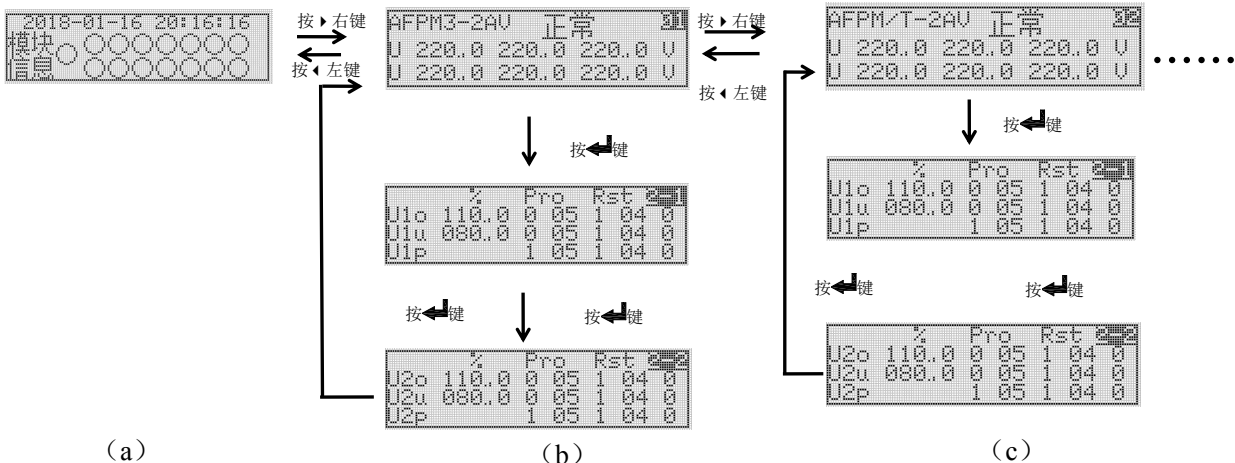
2018-01-16 20:16:16
模块 ○ ○○○○○○○
信息 ○ ○○○○○○○

按 ▸ 右键
按 ◂ 左键

AFPM3-2AV 正常 01
U 220.0 220.0 220.0 V
U 220.0 220.0 220.0 V

按 ▸ 右键
按 ◂ 左键

AFPM/T-2AV 正常 02
U 220.0 220.0 220.0 V
U 220.0 220.0 220.0 V

……

按↵键

| | % | Pro | Rst | 2-1 |
|---|---|---|---|---|
| U1o | 110.0 | 0 05 | 1 04 | 0 |
| U1u | 080.0 | 0 05 | 1 04 | 0 |
| U1p | | 1 05 | 1 04 | 0 |

按↵键

| | % | Pro | Rst | 2-1 |
|---|---|---|---|---|
| U1o | 110.0 | 0 05 | 1 04 | 0 |
| U1u | 080.0 | 0 05 | 1 04 | 0 |
| U1p | | 1 05 | 1 04 | 0 |

按↵键
按↵键
按↵键
按↵键

| | % | Pro | Rst | 2-2 |
|---|---|---|---|---|
| U2o | 110.0 | 0 05 | 1 04 | 0 |
| U2u | 080.0 | 0 05 | 1 04 | 0 |
| U2p | | 1 05 | 1 04 | 0 |

| | % | Pro | Rst | 2-2 |
|---|---|---|---|---|
| U2o | 110.0 | 0 05 | 1 04 | 0 |
| U2u | 080.0 | 0 05 | 1 04 | 0 |
| U2p | | 1 05 | 1 04 | 0 |

(a)
(b)
(c)